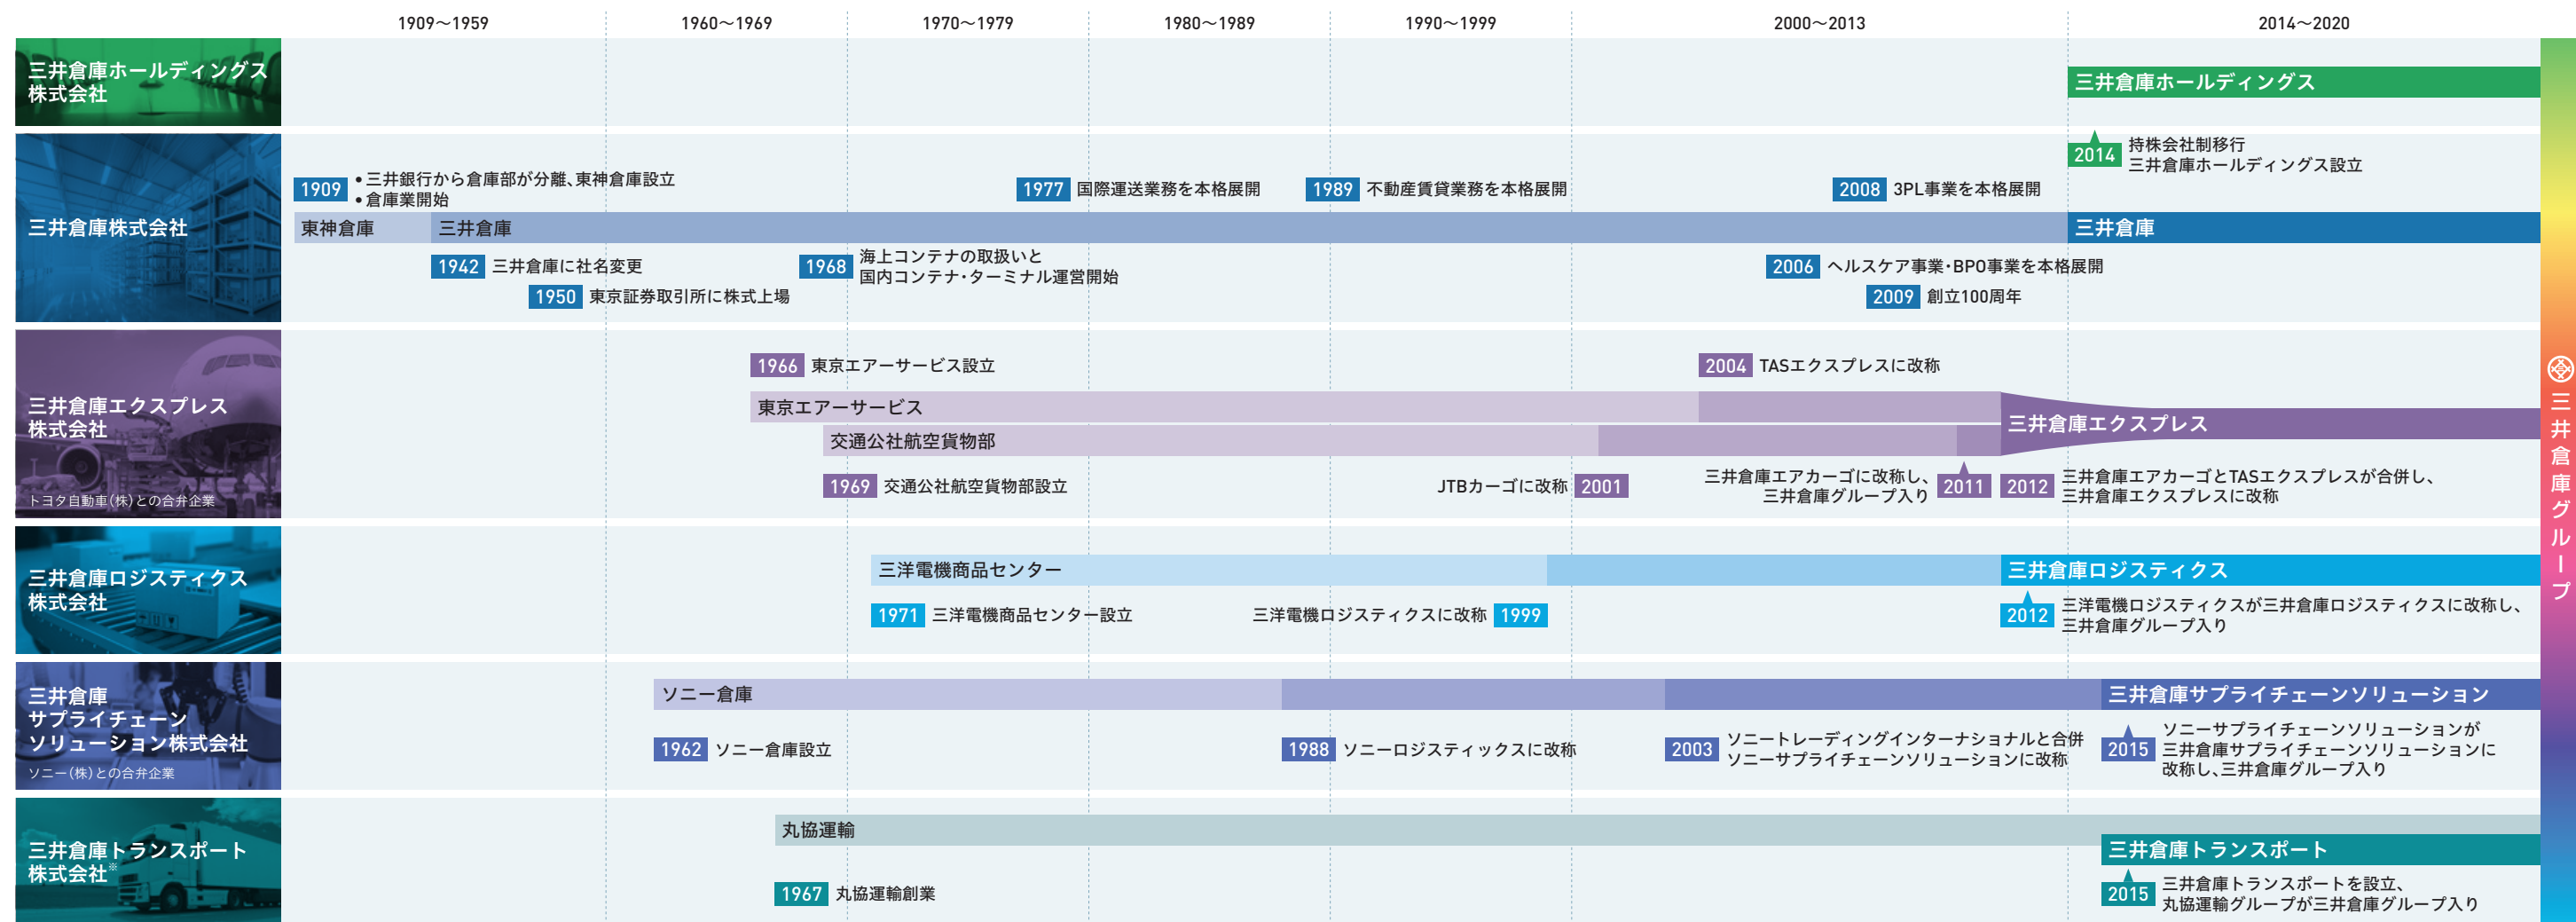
1909〜1959　1960〜1969　1970〜1979　1980〜1989　1990〜1999　2000〜2013　2014〜2020

三井倉庫ホールディングス株式会社

三井倉庫ホールディングス

2014 持株会社制移行 三井倉庫ホールディングス設立

三井倉庫株式会社

1909 •三井銀行から倉庫部が分離、東神倉庫設立 •倉庫業開始

1977 国際運送業務を本格展開

1989 不動産賃貸業務を本格展開

2008 3PL事業を本格展開

東神倉庫　三井倉庫　三井倉庫

1942 三井倉庫に社名変更

1950 東京証券取引所に株式上場

1968 海上コンテナの取扱いと国内コンテナ・ターミナル運営開始

2006 ヘルスケア事業・BPO事業を本格展開

2009 創立100周年

三井倉庫エクスプレス株式会社

トヨタ自動車(株)との合弁企業

1966 東京エアーサービス設立

2004 TASエクスプレスに改称

東京エアーサービス

交通公社航空貨物部

三井倉庫エクスプレス

1969 交通公社航空貨物部設立

JTBカーゴに改称 2001

三井倉庫エアカーゴに改称し、三井倉庫グループ入り 2011

2012 三井倉庫エアカーゴとTASエクスプレスが合併し、三井倉庫エクスプレスに改称

三井倉庫ロジスティクス株式会社

三洋電機商品センター

三井倉庫ロジスティクス

1971 三洋電機商品センター設立

三洋電機ロジスティクスに改称 1999

2012 三洋電機ロジスティクスが三井倉庫ロジスティクスに改称し、三井倉庫グループ入り

三井倉庫サプライチェーンソリューション株式会社

ソニー(株)との合弁企業

ソニー倉庫

三井倉庫サプライチェーンソリューション

1962 ソニー倉庫設立

1988 ソニーロジスティックスに改称

2003 ソニートレーディングインターナショナルと合併ソニーサプライチェーンソリューションに改称

2015 ソニーサプライチェーンソリューションが三井倉庫サプライチェーンソリューションに改称し、三井倉庫グループ入り

三井倉庫トランスポート株式会社※

丸協運輸

三井倉庫トランスポート

1967 丸協運輸創業

2015 三井倉庫トランスポートを設立、丸協運輸グループが三井倉庫グループ入り

三井倉庫グループ